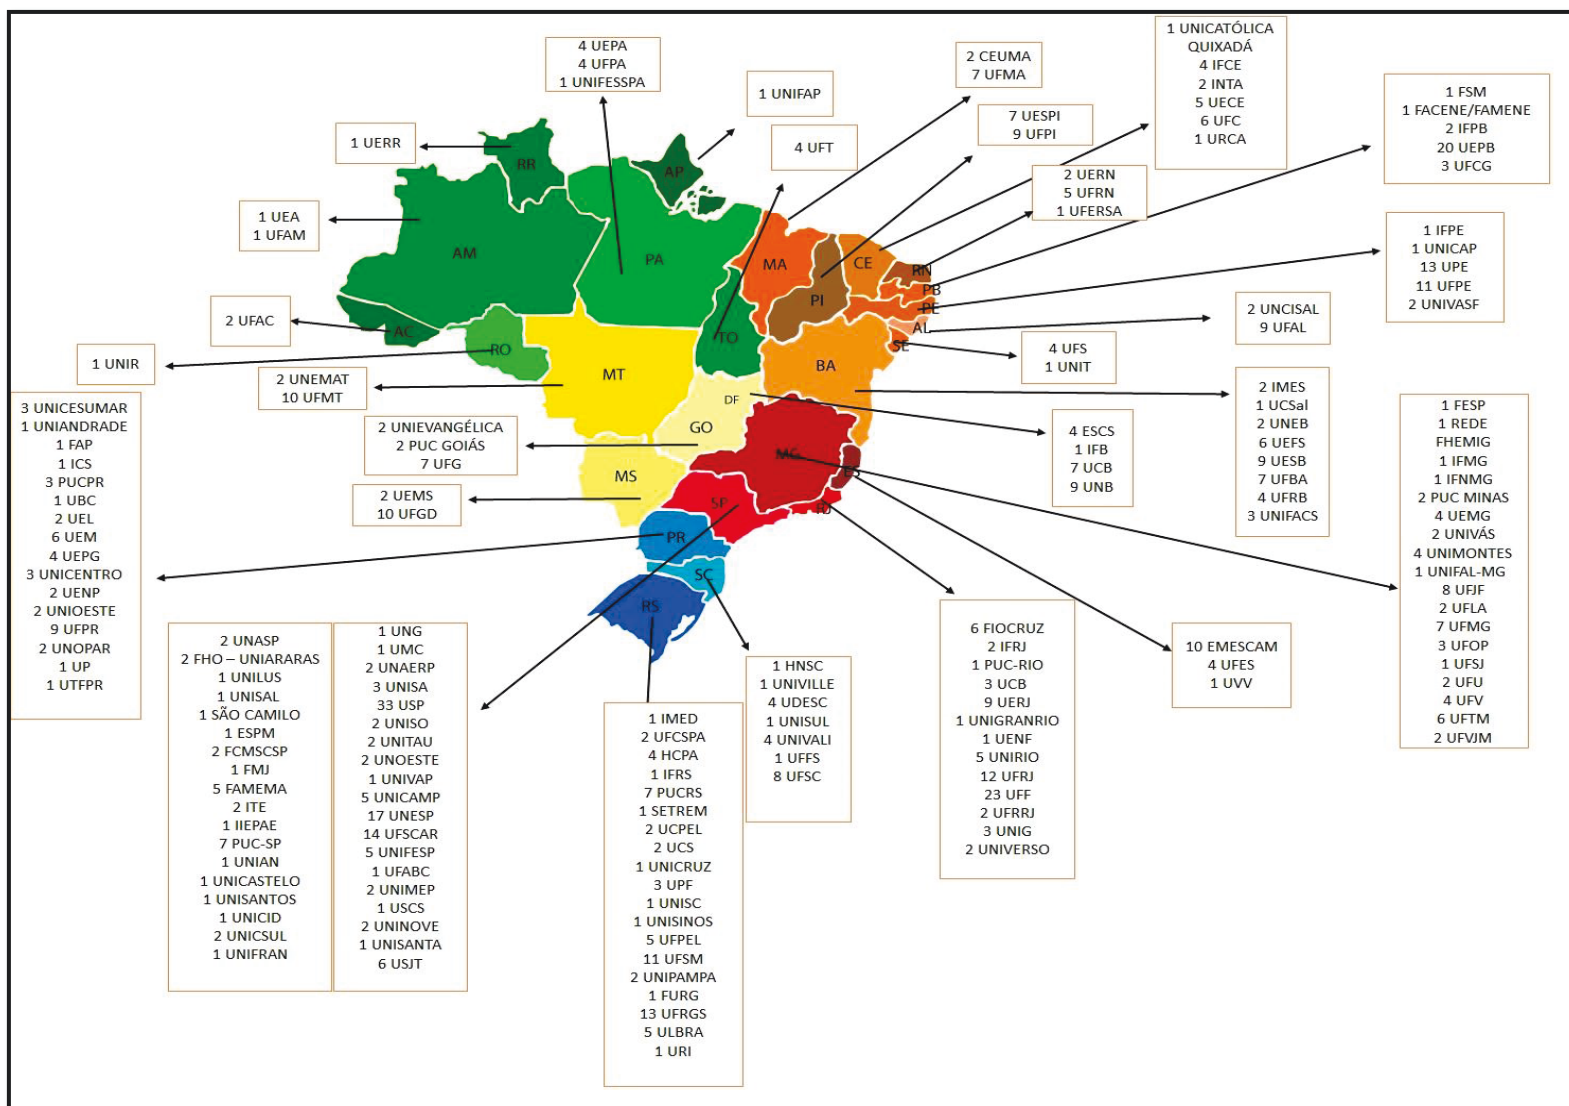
4 UEPA
4 UFPA
1 UNIFESSPA

1 UNIFAP

2 CEUMA
7 UFMA

1 UNICATÓLICA
QUIXADÁ
4 IFCE
2 INTA
5 UECE
6 UFC
1 URCA

1 FSM
1 FACENE/FAMENE
2 IFPB
20 UEPB
3 UFCG

1 UERR

4 UFT

7 UESPI
9 UFPI

2 UERN
5 UFRN
1 UFERSA

1 UEA
1 UFAM

1 IFPE
1 UNICAP
13 UPE
11 UFPE
2 UNIVASF

2 UFAC

2 UNCISAL
9 UFAL

1 UNIR

2 UNEMAT
10 UFMT

4 UFS
1 UNIT

RR
AP
AM
PA
MA
CE
RN
PB
PE
PI
AL
AC
RO
TO
SE
BA
MT
DF
GO
MS
MG
ES
SP
RJ
PR
SC
RS

3 UNICESUMAR
1 UNIANDRADE
1 FAP
1 ICS
3 PUCPR
1 UBC
2 UEL
6 UEM
4 UEPG
3 UNICENTRO
2 UENP
2 UNIOESTE
9 UFPR
2 UNOPAR
1 UP
1 UTFPR

2 UNIEVANGÉLICA
2 PUC GOIÁS
7 UFG

2 UEMS
10 UFGD

4 ESCS
1 IFB
7 UCB
9 UNB

2 IMES
1 UCSal
2 UNEB
6 UEFS
9 UESB
7 UFBA
4 UFRB
3 UNIFACS

1 FESP
1 REDE
FHEMIG
1 IFMG
1 IFNMG
2 PUC MINAS
4 UEMG
2 UNIVÁS
4 UNIMONTES
1 UNIFAL-MG
8 UFJF
2 UFLA
7 UFMG
3 UFOP
1 UFSJ
2 UFU
4 UFV
6 UFTM
2 UFVJM

2 UNASP
2 FHO – UNIARARAS
1 UNILUS
1 UNISAL
1 SÃO CAMILO
1 ESPM
2 FCMSCSP
1 FMJ
5 FAMEMA
2 ITE
1 IIEPAE
7 PUC-SP
1 UNIAN
1 UNICASTELO
1 UNISANTOS
1 UNICID
2 UNICSUL
1 UNIFRAN

1 UNG
1 UMC
2 UNAERP
3 UNISA
33 USP
2 UNISO
2 UNITAU
2 UNOESTE
1 UNIVAP
5 UNICAMP
17 UNESP
14 UFSCAR
5 UNIFESP
1 UFABC
2 UNIMEP
1 USCS
2 UNINOVE
1 UNISANTA
6 USJT

1 HNSC
1 UNIVILLE
4 UDESC
1 UNISUL
4 UNIVALI
1 UFFS
8 UFSC

6 FIOCRUZ
2 IFRJ
1 PUC-RIO
3 UCB
9 UERJ
1 UNIGRANRIO
1 UENF
5 UNIRIO
12 UFRJ
23 UFF
2 UFRRJ
3 UNIG
2 UNIVERSO

10 EMESCAM
4 UFES
1 UVV

1 IMED
2 UFCSPA
4 HCPA
1 IFRS
7 PUCRS
1 SETREM
2 UCPEL
2 UCS
1 UNICRUZ
3 UPF
1 UNISC
1 UNISINOS
5 UFPEL
11 UFSM
2 UNIPAMPA
1 FURG
13 UFRGS
5 ULBRA
1 URI